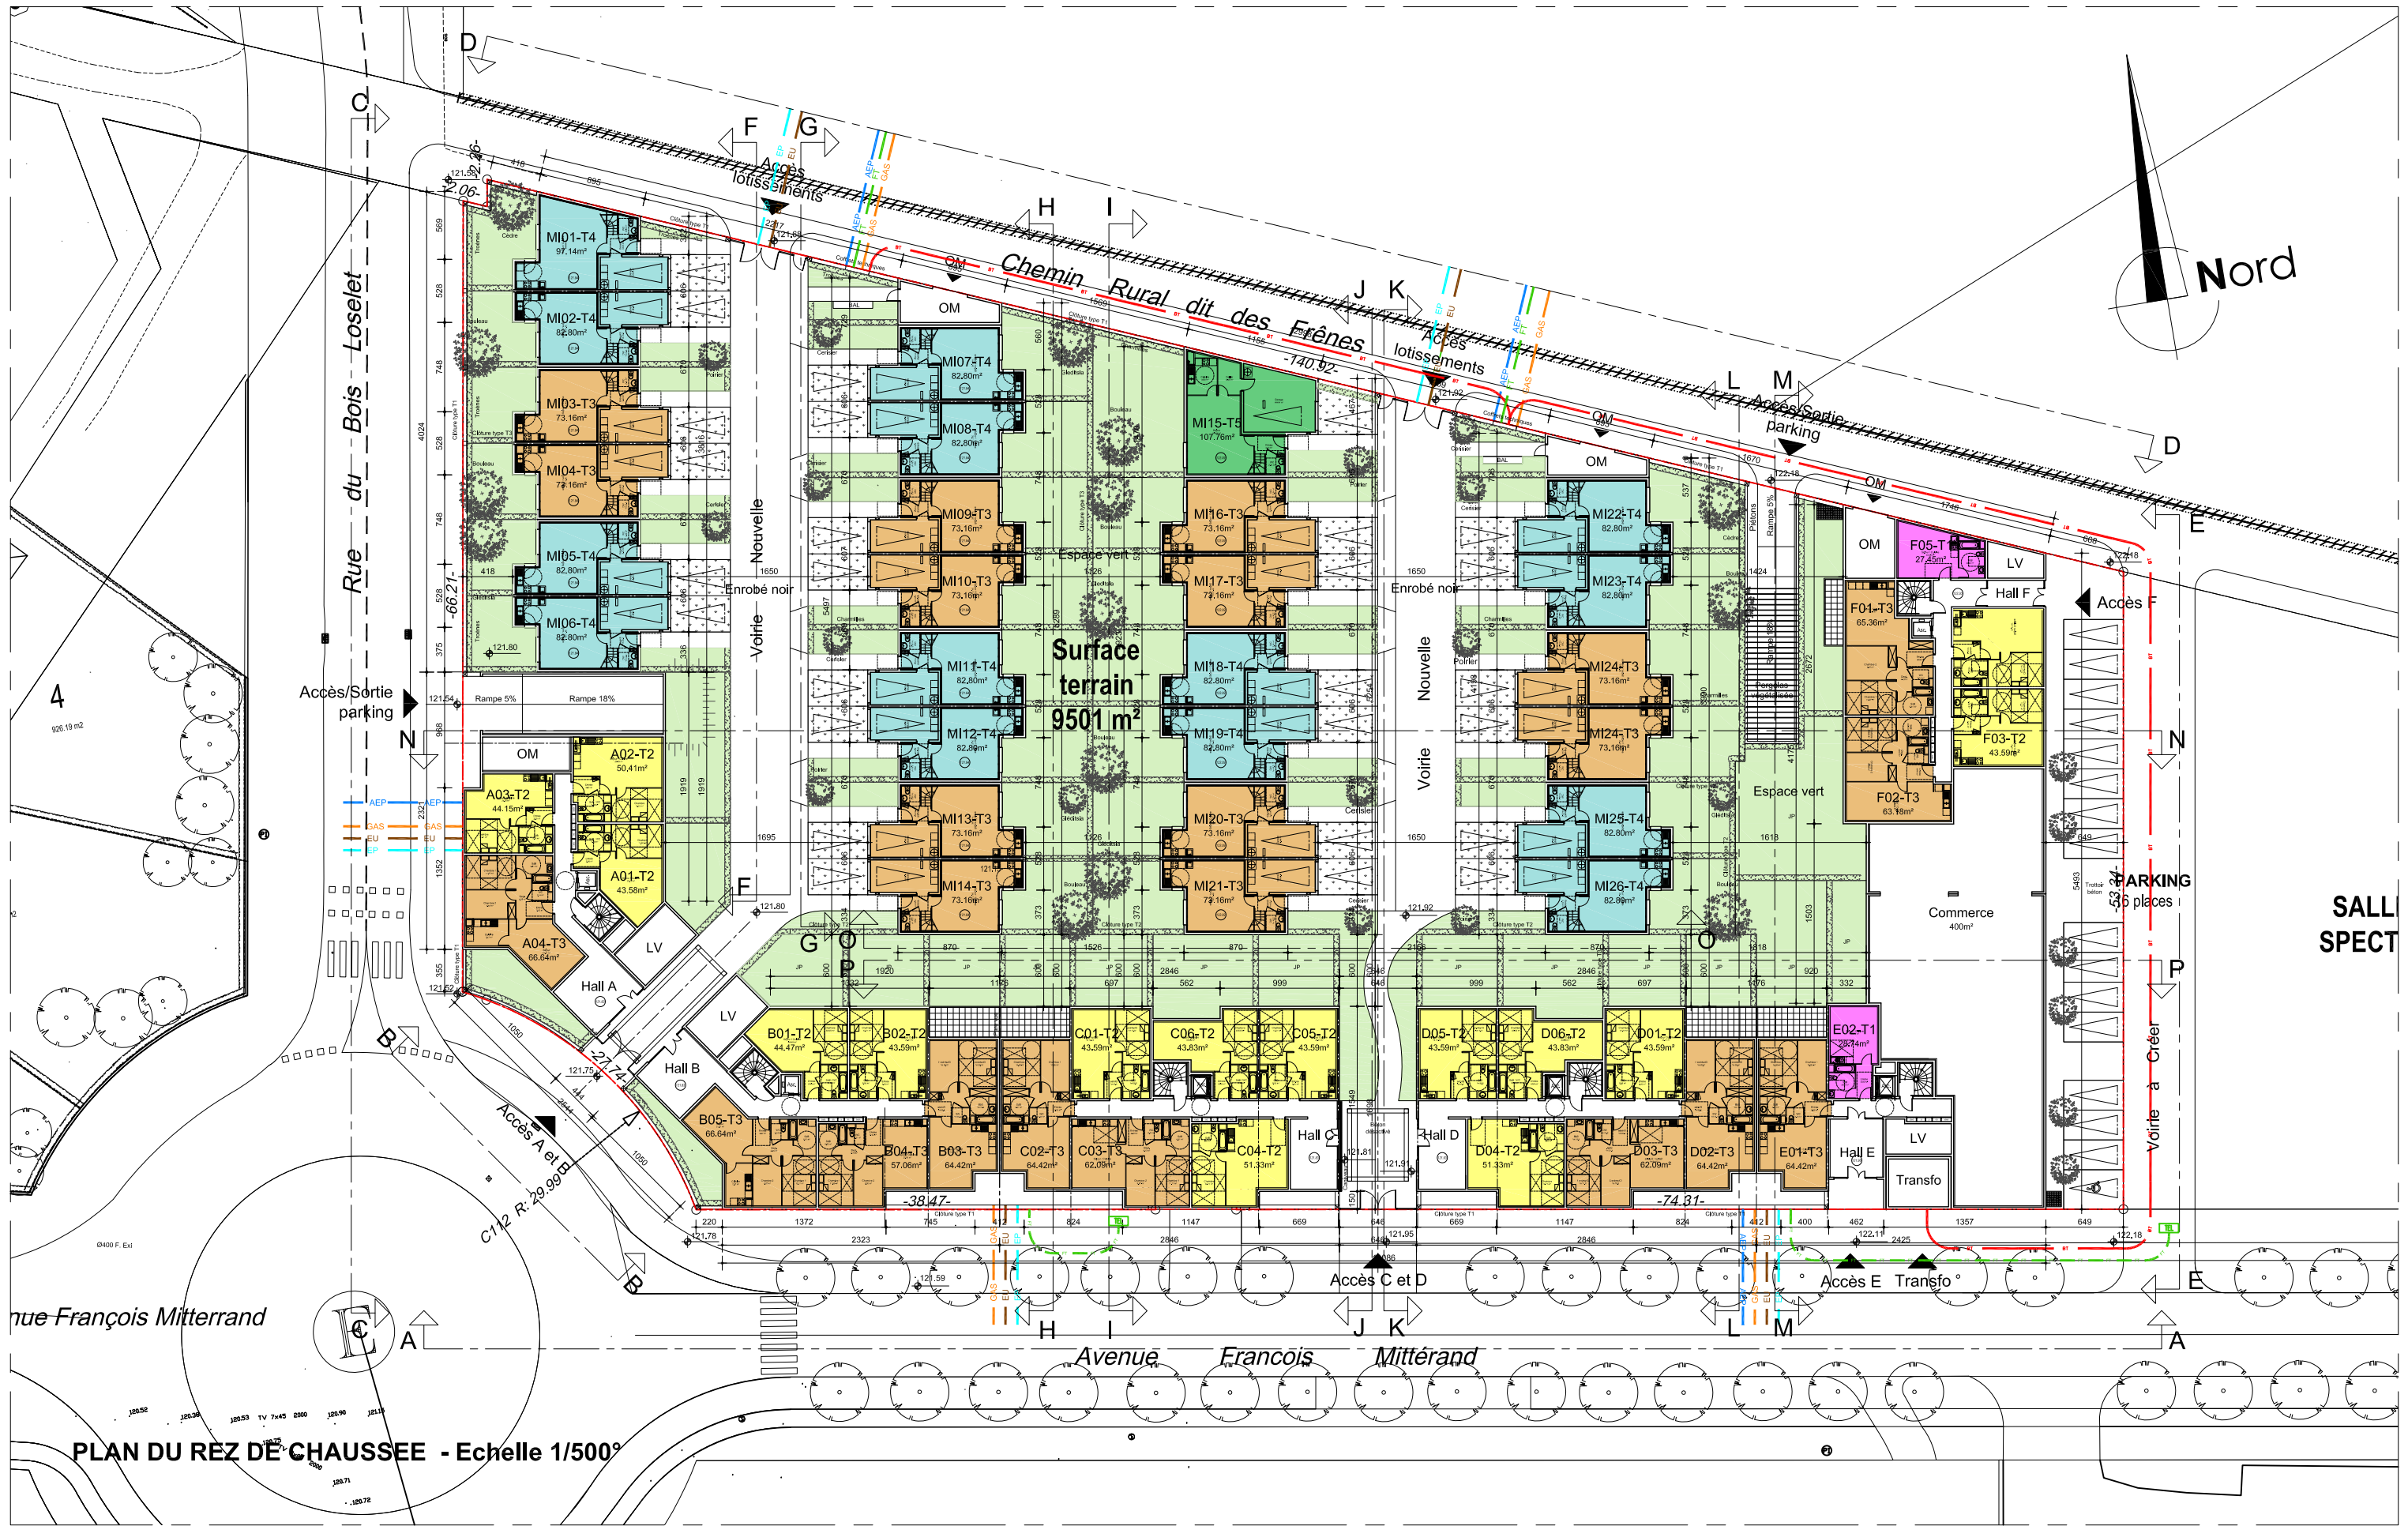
Nord

Chemin Rural dit des Frênes
-140.92-

Accès lotissements
Accès lotissements
Accès/Sortie parking
Accès/Sortie parking

Rue du Bois Loselet
-66.21-

MI01-T4
97.14m²
MI02-T4
82.80m²
MI03-T3
73.16m²
MI04-T3
73.16m²
MI05-T4
82.80m²
MI06-T4
82.80m²

MI07-T4
82.80m²
MI08-T4
82.80m²
MI09-T3
73.16m²
MI10-T3
73.16m²
MI11-T4
82.80m²
MI12-T4
82.80m²
MI13-T3
73.16m²
MI14-T3
73.16m²

MI15-T5
107.76m²
MI16-T3
73.16m²
MI17-T3
73.16m²
MI18-T4
82.80m²
MI19-T4
82.80m²
MI20-T3
73.16m²
MI21-T3
73.16m²

MI22-T4
82.80m²
MI23-T4
82.80m²
MI24-T3
73.16m²
MI24-T3
73.16m²
MI25-T4
82.80m²
MI26-T4
82.80m²

Surface terrain 9501 m²

Espace vert
Enrobé noir
Enrobé noir
Nouvelle Voirie
Nouvelle Voirie
Espace vert

OM
OM
OM
OM

F05-T1
27.45m²
LV
Hall F
Accès F
F01-T3
65.36m²
F03-T2
43.59m²
F02-T3
63.18m²

PARKING
35 places
Commerce
400m²
SALL
SPECT
Voirie à Créer

A02-T2
50.41m²
A03-T2
44.15m²
A01-T2
43.58m²
A04-T3
66.64m²
Hall A
LV
LV
Hall B
Rampe 5%
Rampe 18%

B01-T2
44.47m²
B02-T2
43.59m²
C01-T2
43.59m²
C06-T2
43.83m²
C05-T2
43.59m²
D05-T2
43.59m²
D06-T2
43.83m²
D01-T2
43.59m²
E02-T1
28.74m²

B05-T3
66.64m²
B04-T3
57.06m²
B03-T3
64.42m²
C02-T3
64.42m²
C03-T3
62.09m²
C04-T2
51.33m²
Hall C
Hall D
D04-T2
51.33m²
D03-T3
62.09m²
D02-T3
64.42m²
E01-T3
64.42m²
Hall E
LV
Transfo

-38.47-
-74.31-
-27.74-

Accès A et B
C112 R: 29.99
Accès C et D
Accès E
Transfo

Avenue Francois Mittérand
nue François Mitterrand

4
926.19 m2

A B C D E F G H I J K L M N O P

PLAN DU REZ DE CHAUSSEE - Echelle 1/500°